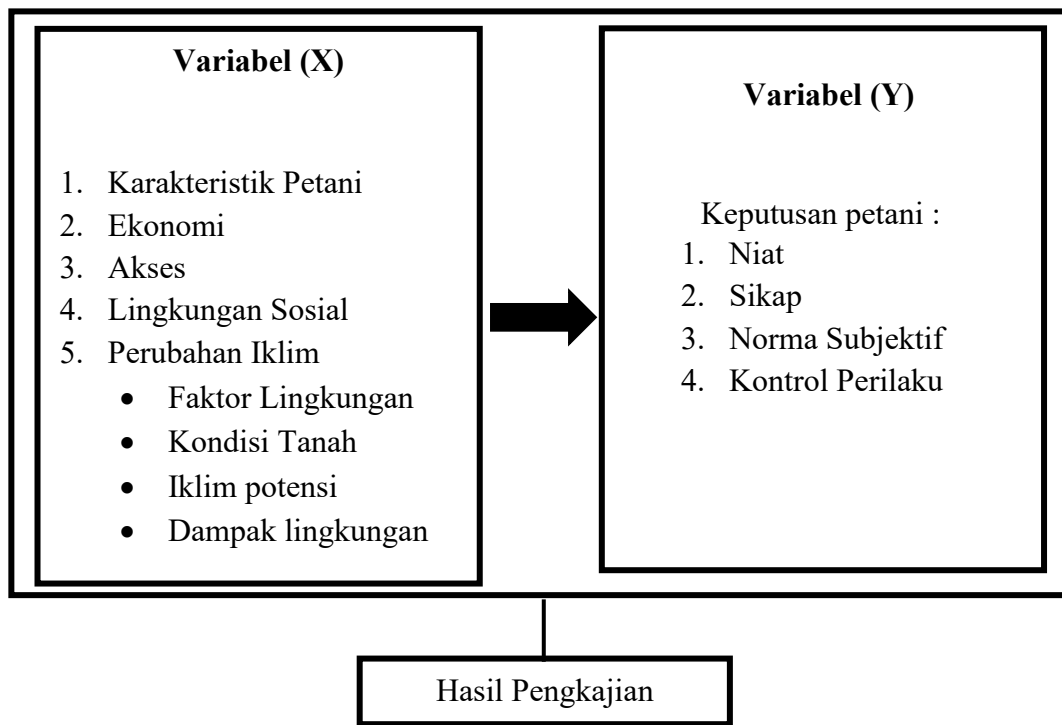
Variabel (X)

1. Karakteristik Petani
2. Ekonomi
3. Akses
4. Lingkungan Sosial
5. Perubahan Iklim
• Faktor Lingkungan
• Kondisi Tanah
• Iklim potensi
• Dampak lingkungan

Variabel (Y)

Keputusan petani :
1. Niat
2. Sikap
3. Norma Subjektif
4. Kontrol Perilaku

Hasil Pengkajian